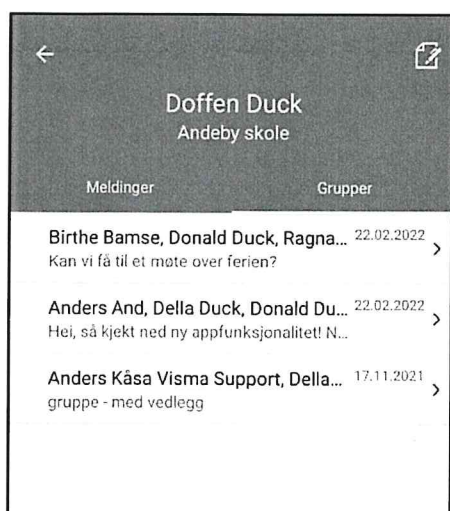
Doffen Duck
Andeby skole

Meldinger

Grupper

Birthe Bamse, Donald Duck, Ragna... 22.02.2022
Kan vi få til et møte over ferien?

Anders And, Della Duck, Donald Du... 22.02.2022
Hei, så kjekt ned ny appfunksjonalitet! N...

Anders Kåsa Visma Support, Della... 17.11.2021
gruppe - med vedlegg